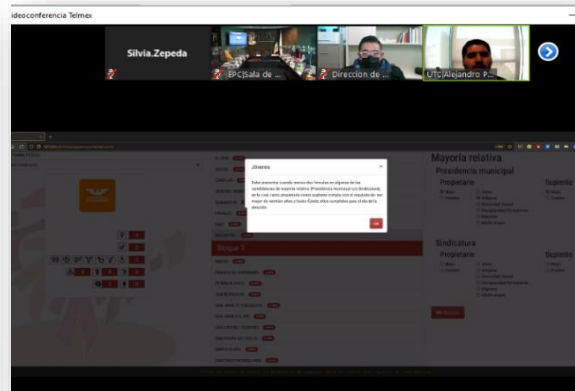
ideoconferencia Telmex

Silvia.Zepeda

EPC|Sala de ...

Direccion de ...

UTC|Alejandro P...

¡Atención!

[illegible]

Bloque 3

Mayoría relativa

Presidencia municipal

Propietario

Suplente

Sindicatura

Propietario

Suplente